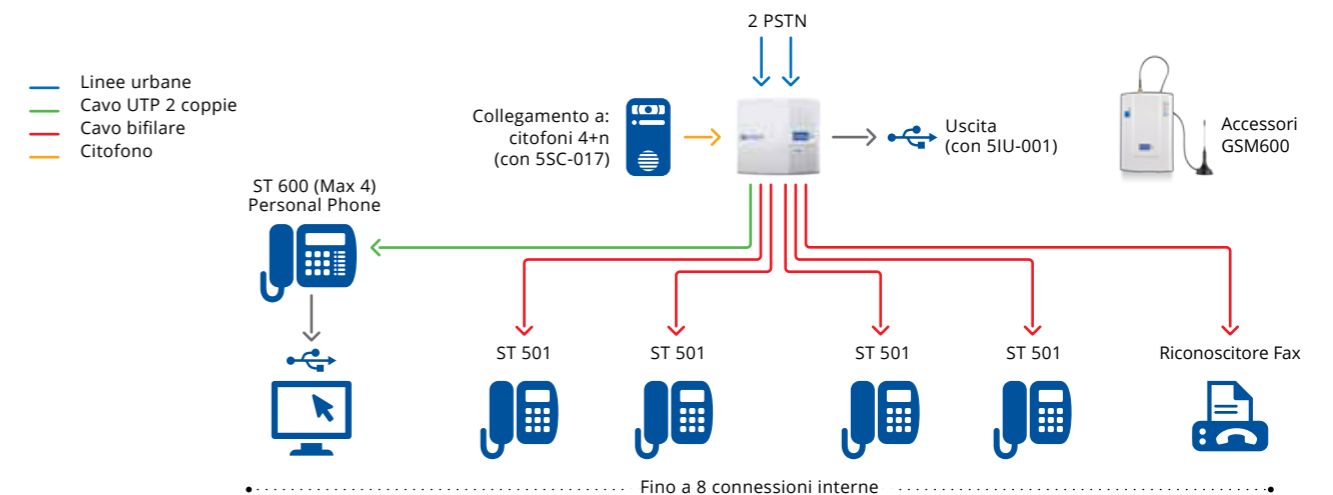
Linee urbane
Cavo UTP 2 coppie
Cavo bifilare
Citofono

2 PSTN

Collegamento a: citofoni 4+n (con 5SC-017)

Uscita (con 5IU-001)

Accessori GSM600

ST 600 (Max 4) Personal Phone

ST 501
ST 501
ST 501
ST 501
Riconoscitore Fax

Fino a 8 connessioni interne